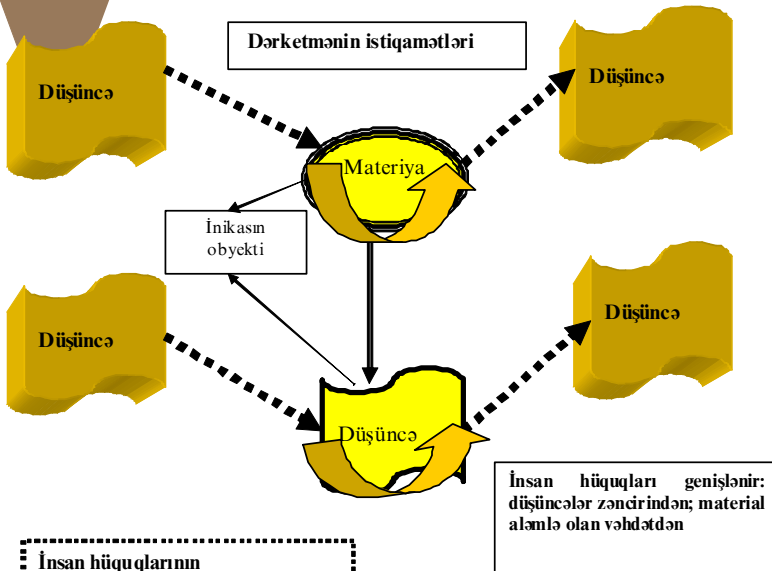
Dərketmənin istiqamətləri

Düşüncə

Düşüncə

Materiya

İnikasın obyekti

Düşüncə

Düşüncə

Düşüncə

İnsan hüquqları genişlənir: düşüncələr zəncirindən; material aləmlə olan vəhdətdən

İnsan hüquqlarının